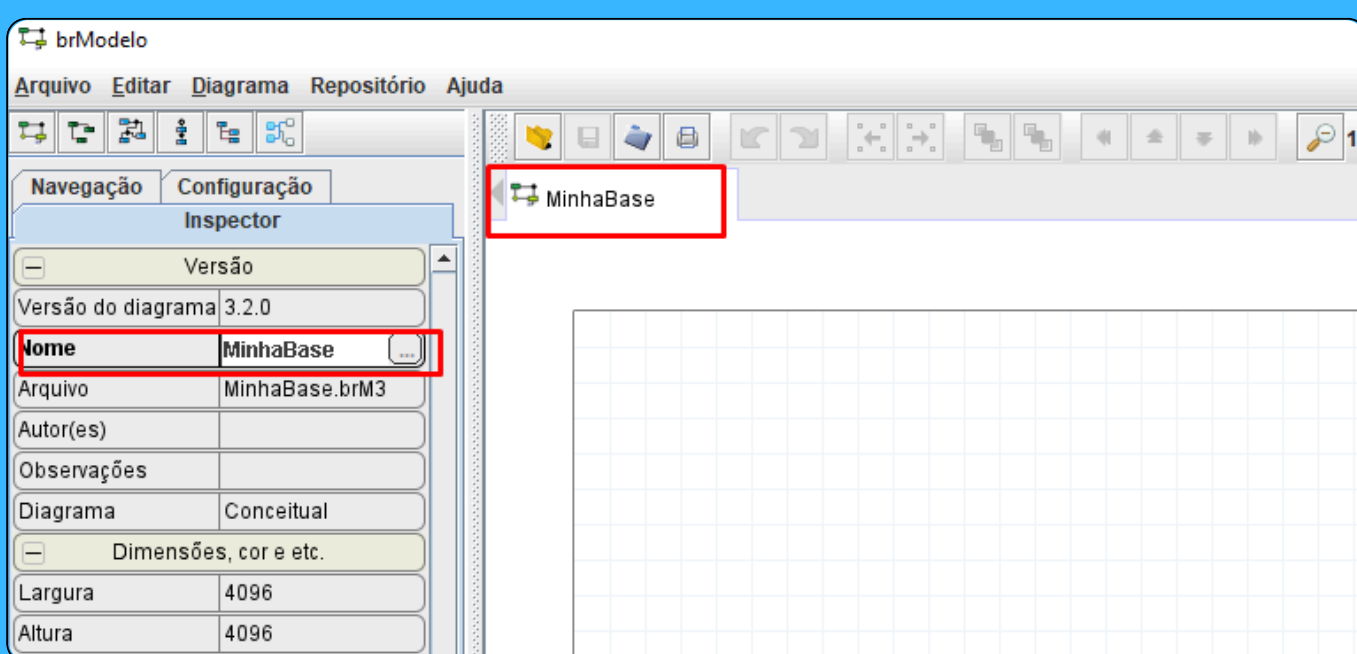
brModelo

Arquivo Editar Diagrama Repositório Ajuda

Navegação Configuração

Inspector

MinhaBase

| Versão | |
|---|---|
| Versão do diagrama | 3.2.0 |
| Nome | MinhaBase ... |
| Arquivo | MinhaBase.brM3 |
| Autor(es) | |
| Observações | |
| Diagrama | Conceitual |
| Dimensões, cor e etc. | |
| Largura | 4096 |
| Altura | 4096 |